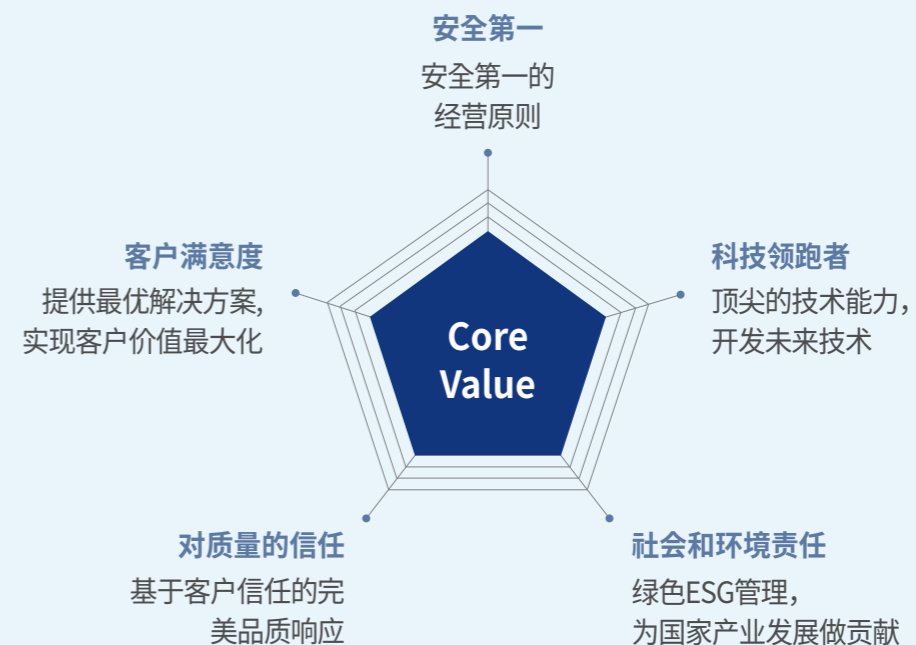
安全第一

安全第一的经营原则

客户满意度

提供最优解决方案，实现客户价值最大化

科技领跑者

顶尖的技术能力，开发未来技术

Core Value

对质量的信任

基于客户信任的完美品质响应

社会和环境责任

绿色ESG管理，为国家产业发展做贡献